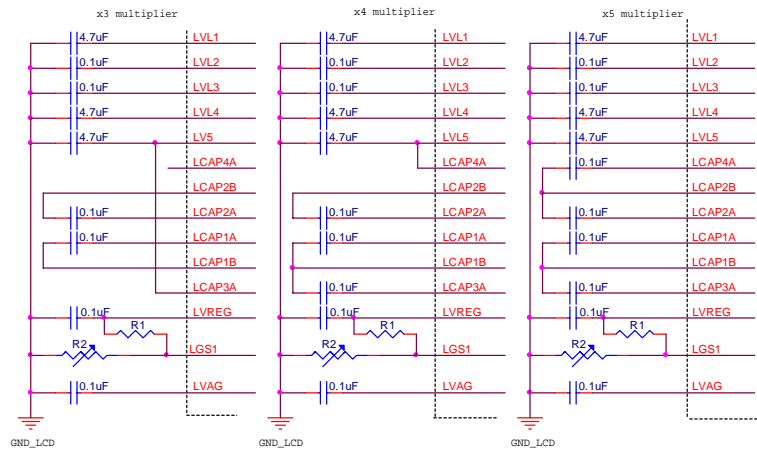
x3 multiplier

4.7uF LVL1
0.1uF LVL2
0.1uF LVL3
4.7uF LVL4
4.7uF LV5
LCAP4A
LCAP2B
0.1uF LCAP2A
0.1uF LCAP1A
LCAP1B
LCAP3A
0.1uF LVREG
R1
R2 LGS1
0.1uF LVAG
GND_LCD

x4 multiplier

4.7uF LVL1
0.1uF LVL2
0.1uF LVL3
4.7uF LVL4
4.7uF LVL5
LCAP4A
LCAP2B
0.1uF LCAP2A
0.1uF LCAP1A
LCAP1B
0.1uF LCAP3A
0.1uF LVREG
R1
R2 LGS1
0.1uF LVAG
GND_LCD

x5 multiplier

4.7uF LVL1
0.1uF LVL2
0.1uF LVL3
4.7uF LVL4
4.7uF LVL5
0.1uF LCAP4A
LCAP2B
0.1uF LCAP2A
0.1uF LCAP1A
LCAP1B
0.1uF LCAP3A
0.1uF LVREG
R1
R2 LGS1
0.1uF LVAG
GND_LCD